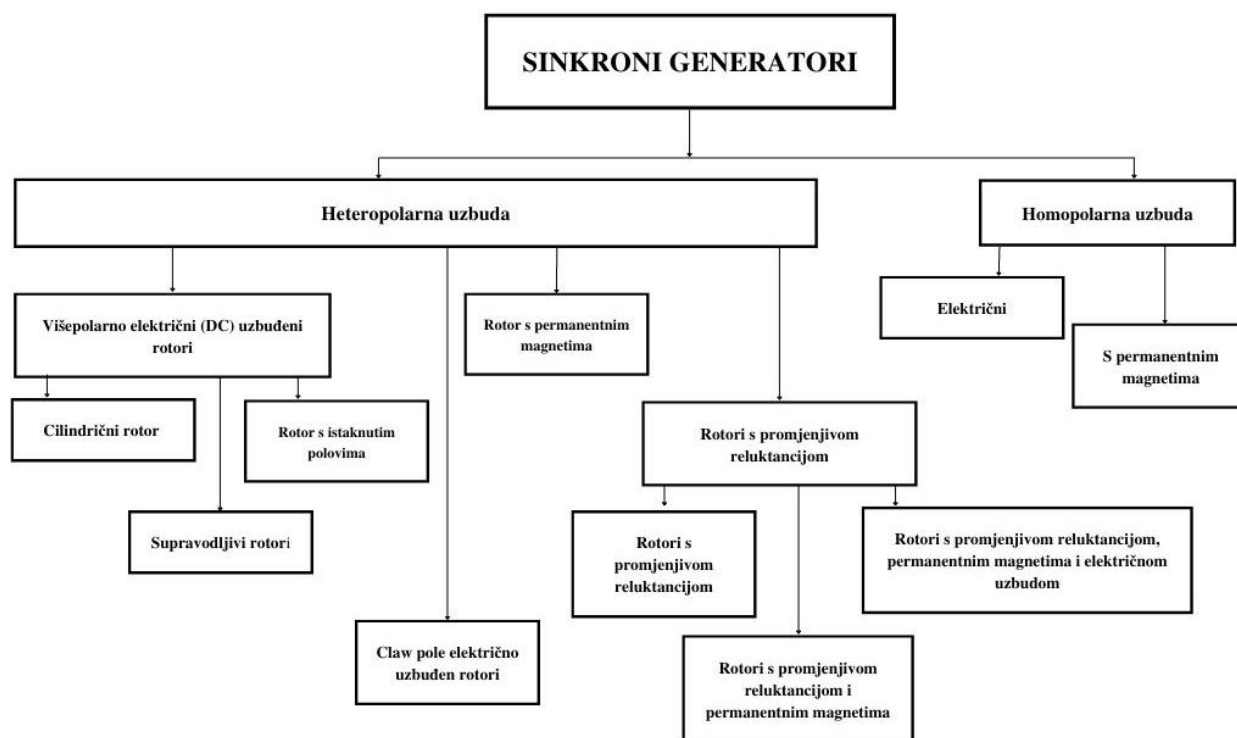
SINKRONI GENERATORI

Heteropolarna uzbuda

Homopolarna uzbuda

Višepolarno električni (DC) uzbuđeni rotori

Rotor s permanentnim magnetima

Električni

S permanentnim magnetima

Cilindrični rotor

Rotor s istaknutim polovima

Rotori s promjenjivom reluktancijom

Supravodljivi rotori

Rotori s promjenjivom reluktancijom

Rotori s promjenjivom reluktancijom, permanentnim magnetima i električnom uzbudom

Claw pole električno uzbuđen rotori

Rotori s promjenjivom reluktancijom i permanentnim magnetima